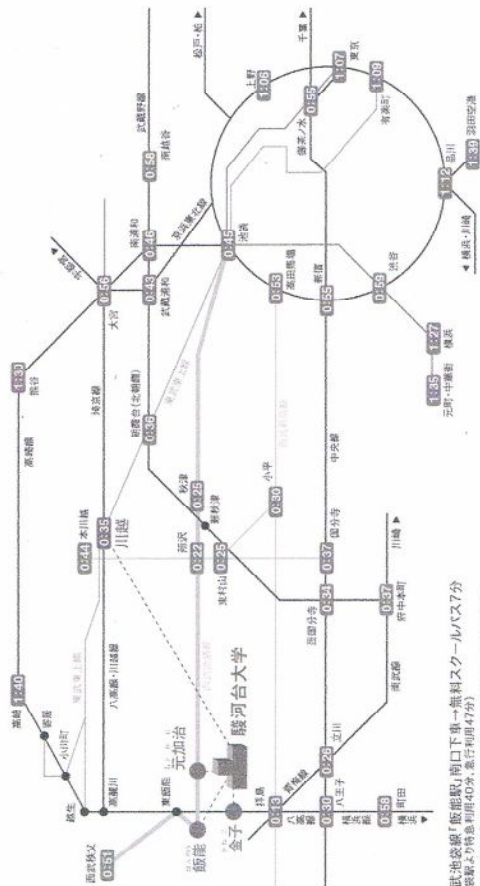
西武池袋線「飯能駅」南口下車→無料スクールバス7分
(池袋駅より特急利用40分、急行利用47分)

駿河台大学
元加治
飯能
金子
西武秩父
0:51
東飯能
高麗川
越生
小川町
寄居
高崎
1:40
八高線・川越線
東武東上線
0:44
本川越
0:35
川越
埼京線
高崎線
熊谷
1:33
0:56
大宮
宇都宮
0:46
南浦和
武蔵野線
0:58
南越谷
松戸・柏
1:06
上野
1:07
東京
千葉
1:09
有楽町
0:59
御茶ノ水
0:45
池袋
0:43
武蔵浦和
埼京線
0:36
朝霞台(北朝霞)
東武東上線
0:25
新秋津
秋津
西武池袋線
0:22
所沢
0:25
東村山
西武新宿線
0:30
小平
0:53
高田馬場
0:55
新宿
0:59
渋谷
1:12
品川
横浜・川崎
1:39
羽田空港
1:27
横浜
1:35
元町・中華街
中央線
0:37
国分寺
0:34
西国分寺
川崎
0:37
府中本町
南武線
0:26
立川
八王子
0:30
0:13
拝島
八高線
青梅線
横浜線
0:58
町田